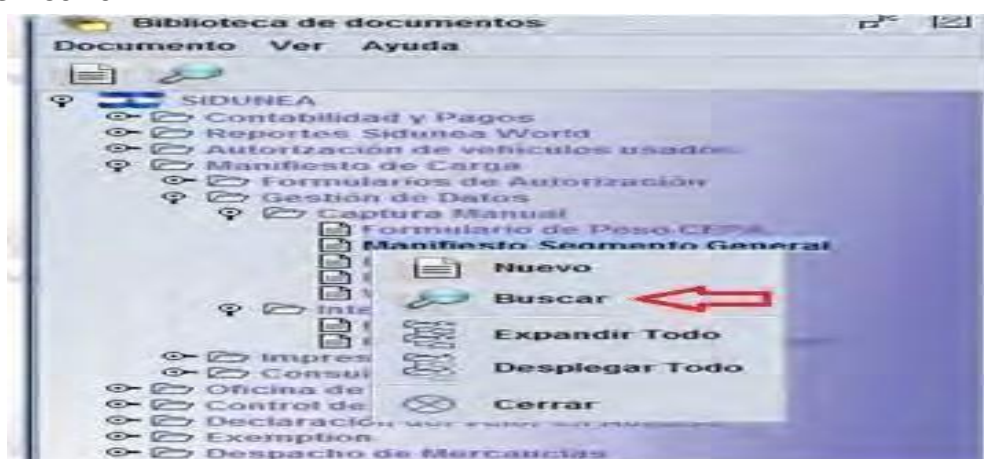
Biblioteca de documentos

Documento Ver Ayuda

SIDUNEA
Contabilidad y Pagos
Reportes Sidunea World
Autorización de vehículos usados
Manifiesto de Carga
Formularios de Autorización
Gestión de Datos
Captura Manual
Formulario de Peso CEPA
Manifiesto Segmento General
Inte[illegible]
Impres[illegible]
Consu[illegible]
Oficina de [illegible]
Control de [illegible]
Declaración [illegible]
Exemption
Despacho de Mercancías

Nuevo
Buscar
Expandir Todo
Desplegar Todo
Cerrar